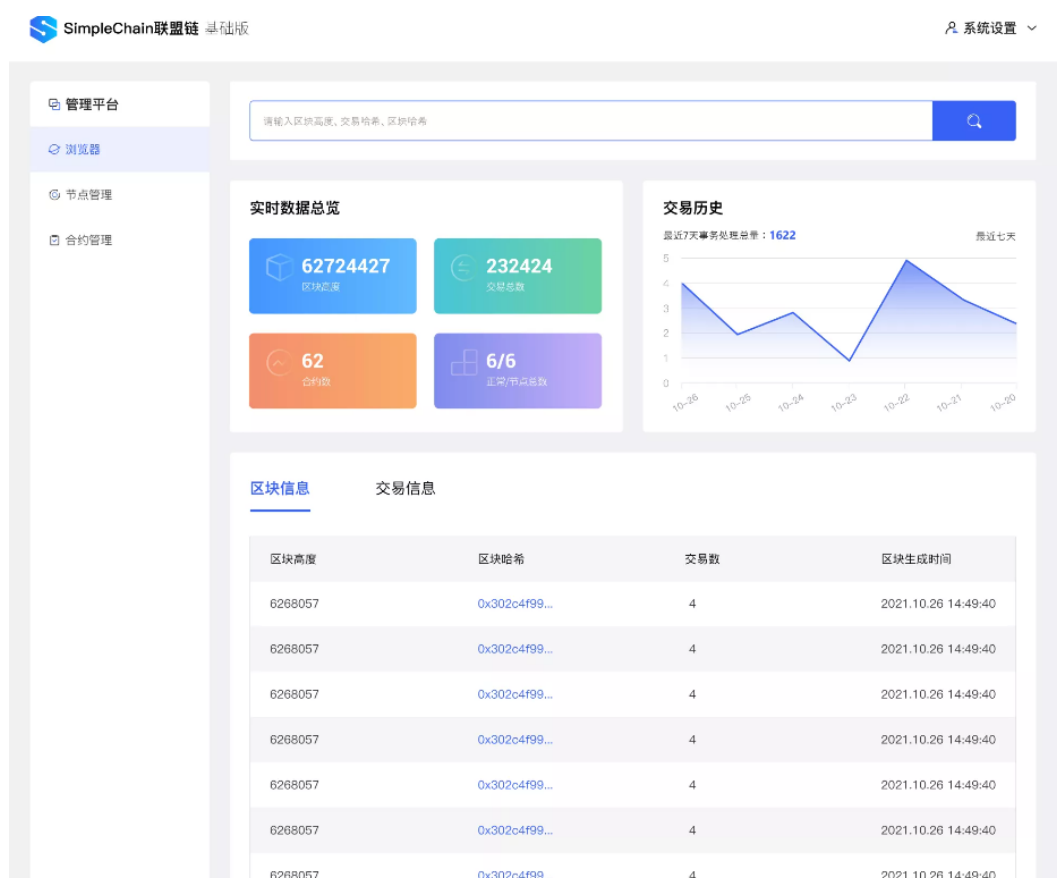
SimpleChain联盟链 基础版

系统设置

管理平台
浏览器
节点管理
合约管理

请输入区块高度、交易哈希、区块哈希

实时数据总览

62724427
区块高度

232424
交易总数

62
合约数

6/6
正常/节点总数

交易历史

最近7天事务处理总量：1622

最近七天

5
4
3
2
1
0

10-26 10-25 10-24 10-23 10-22 10-21 10-20

区块信息 交易信息

| 区块高度 | 区块哈希 | 交易数 | 区块生成时间 |
|---|---|---|---|
| 6268057 | 0x302c4f99... | 4 | 2021.10.26 14:49:40 |
| 6268057 | 0x302c4f99... | 4 | 2021.10.26 14:49:40 |
| 6268057 | 0x302c4f99... | 4 | 2021.10.26 14:49:40 |
| 6268057 | 0x302c4f99... | 4 | 2021.10.26 14:49:40 |
| 6268057 | 0x302c4f99... | 4 | 2021.10.26 14:49:40 |
| 6268057 | 0x302c4f99... | 4 | 2021.10.26 14:49:40 |
| 6268057 | 0x302c4f99... | 4 | 2021.10.26 14:49:40 |